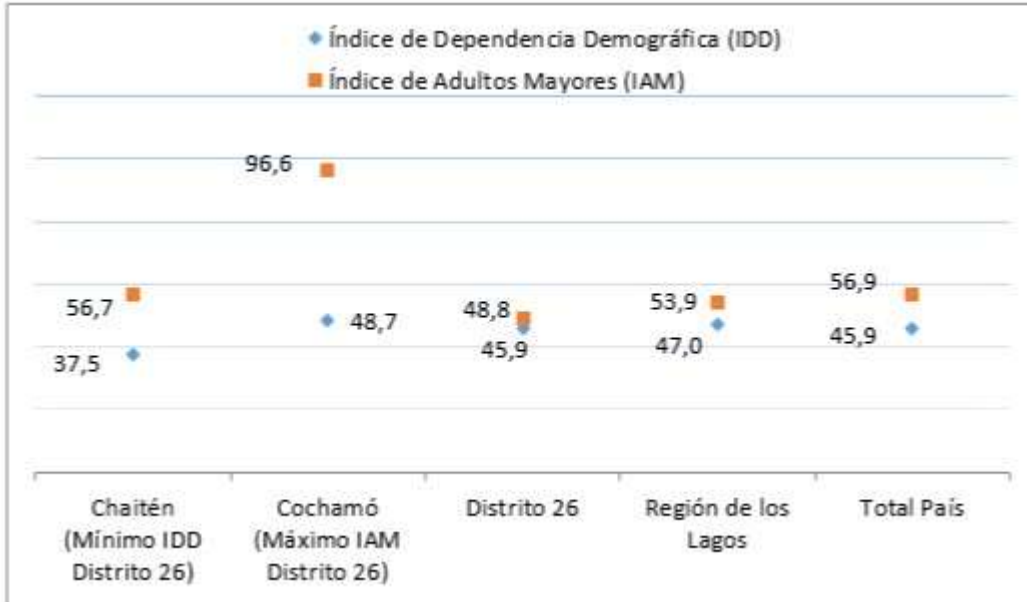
Índice de Dependencia Demográfica (IDD)
Índice de Adultos Mayores (IAM)

96,6
56,7
37,5
48,7
48,8
45,9
53,9
47,0
56,9
45,9

Chaitén (Mínimo IDD Distrito 26)
Cochamó (Máximo IAM Distrito 26)
Distrito 26
Región de los Lagos
Total País